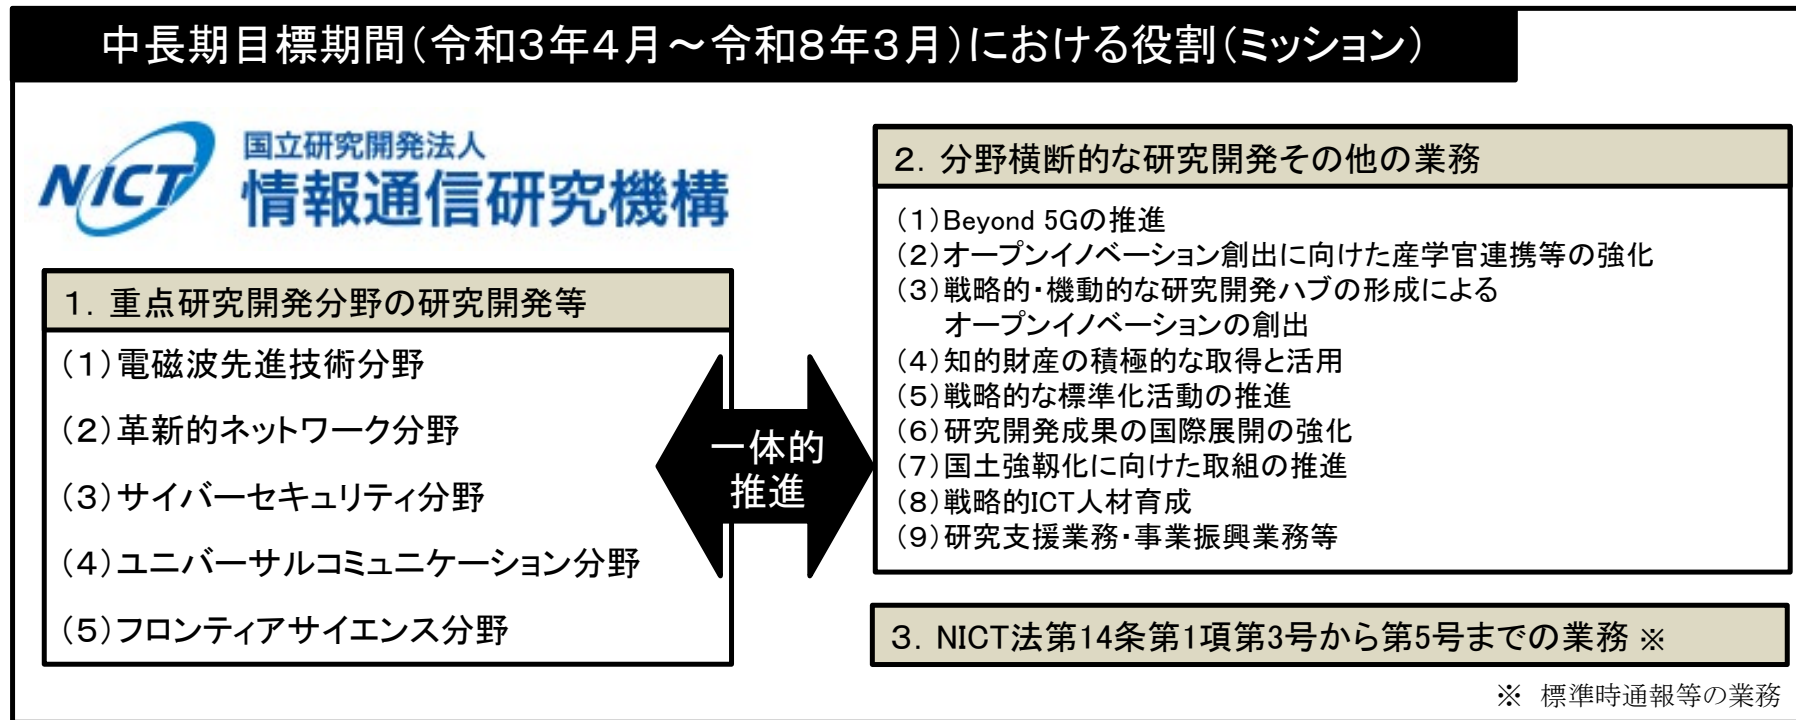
中長期目標期間（令和3年4月～令和8年3月）における役割（ミッション）

NICT 国立研究開発法人 情報通信研究機構

1. 重点研究開発分野の研究開発等

（1）電磁波先進技術分野

（2）革新的ネットワーク分野

（3）サイバーセキュリティ分野

（4）ユニバーサルコミュニケーション分野

（5）フロンティアサイエンス分野

一体的推進

2. 分野横断的な研究開発その他の業務

（1）Beyond 5Gの推進
（2）オープンイノベーション創出に向けた産学官連携等の強化
（3）戦略的・機動的な研究開発ハブの形成による オープンイノベーションの創出
（4）知的財産の積極的な取得と活用
（5）戦略的な標準化活動の推進
（6）研究開発成果の国際展開の強化
（7）国土強靱化に向けた取組の推進
（8）戦略的ICT人材育成
（9）研究支援業務・事業振興業務等

3. NICT法第14条第1項第3号から第5号までの業務 ※

※ 標準時通報等の業務